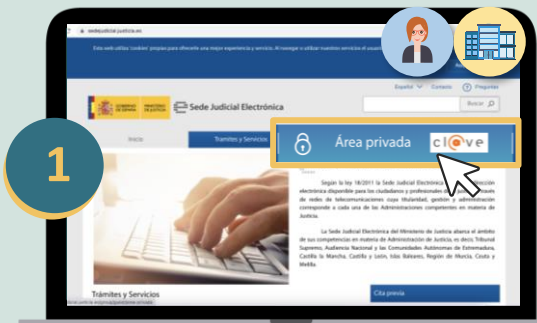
sedejudicial.justicia.es

Esta web utiliza 'cookies' propias para ofrecerle una mejor experiencia y servicio. Al navegar o utilizar nuestros servicios el usuario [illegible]

Español Contacto Pregunta

GOBIERNO DE ESPAÑA MINISTERIO DE JUSTICIA Sede Judicial Electrónica

Buscar

Inicio

Trámites y Servicios

1

Área privada cl@ve

Según la ley 18/2011 la Sede Judicial Electrónica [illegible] electrónica disponible para los ciudadanos y profesionales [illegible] de redes de telecomunicaciones cuya titularidad, gestión y administración corresponde a cada una de las Administraciones competentes en materia de Justicia.

La Sede Judicial Electrónica del Ministerio de Justicia abarca el ámbito de sus competencias en materia de Administración de Justicia, es decir, Tribunal Supremo, Audiencia Nacional y las Comunidades Autónomas de Extremadura, Castilla la Mancha, Castilla y León, Islas Baleares, Región de Murcia, Ceuta y Melilla.

Trámites y Servicios

Cita previa